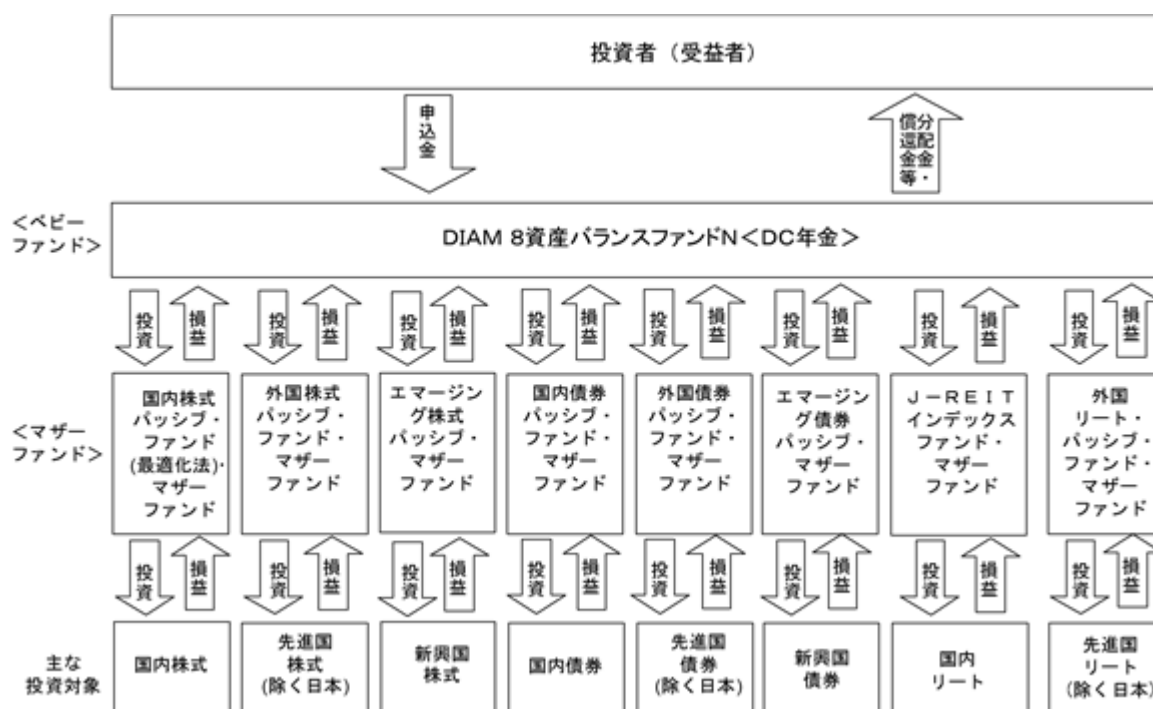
投資者（受益者）

申込金

償還金・分配金等

<ベビーファンド>

DIAM 8資産バランスファンドN<DC年金>

投資 損益 投資 損益 投資 損益 投資 損益 投資 損益 投資 損益 投資 損益 投資 損益

<マザーファンド>

国内株式パッシブ・ファンド(最適化法)・マザーファンド

外国株式パッシブ・ファンド・マザーファンド

エマージング株式パッシブ・マザーファンド

国内債券パッシブ・ファンド・マザーファンド

外国債券パッシブ・ファンド・マザーファンド

エマージング債券パッシブ・マザーファンド

J−REITインデックスファンド・マザーファンド

外国リート・パッシブ・ファンド・マザーファンド

投資 損益 投資 損益 投資 損益 投資 損益 投資 損益 投資 損益 投資 損益 投資 損益

主な投資対象

| 国内株式 | 先進国株式(除く日本) | 新興国株式 | 国内債券 | 先進国債券(除く日本) | 新興国債券 | 国内リート | 先進国リート(除く日本) |
|---|---|---|---|---|---|---|---|